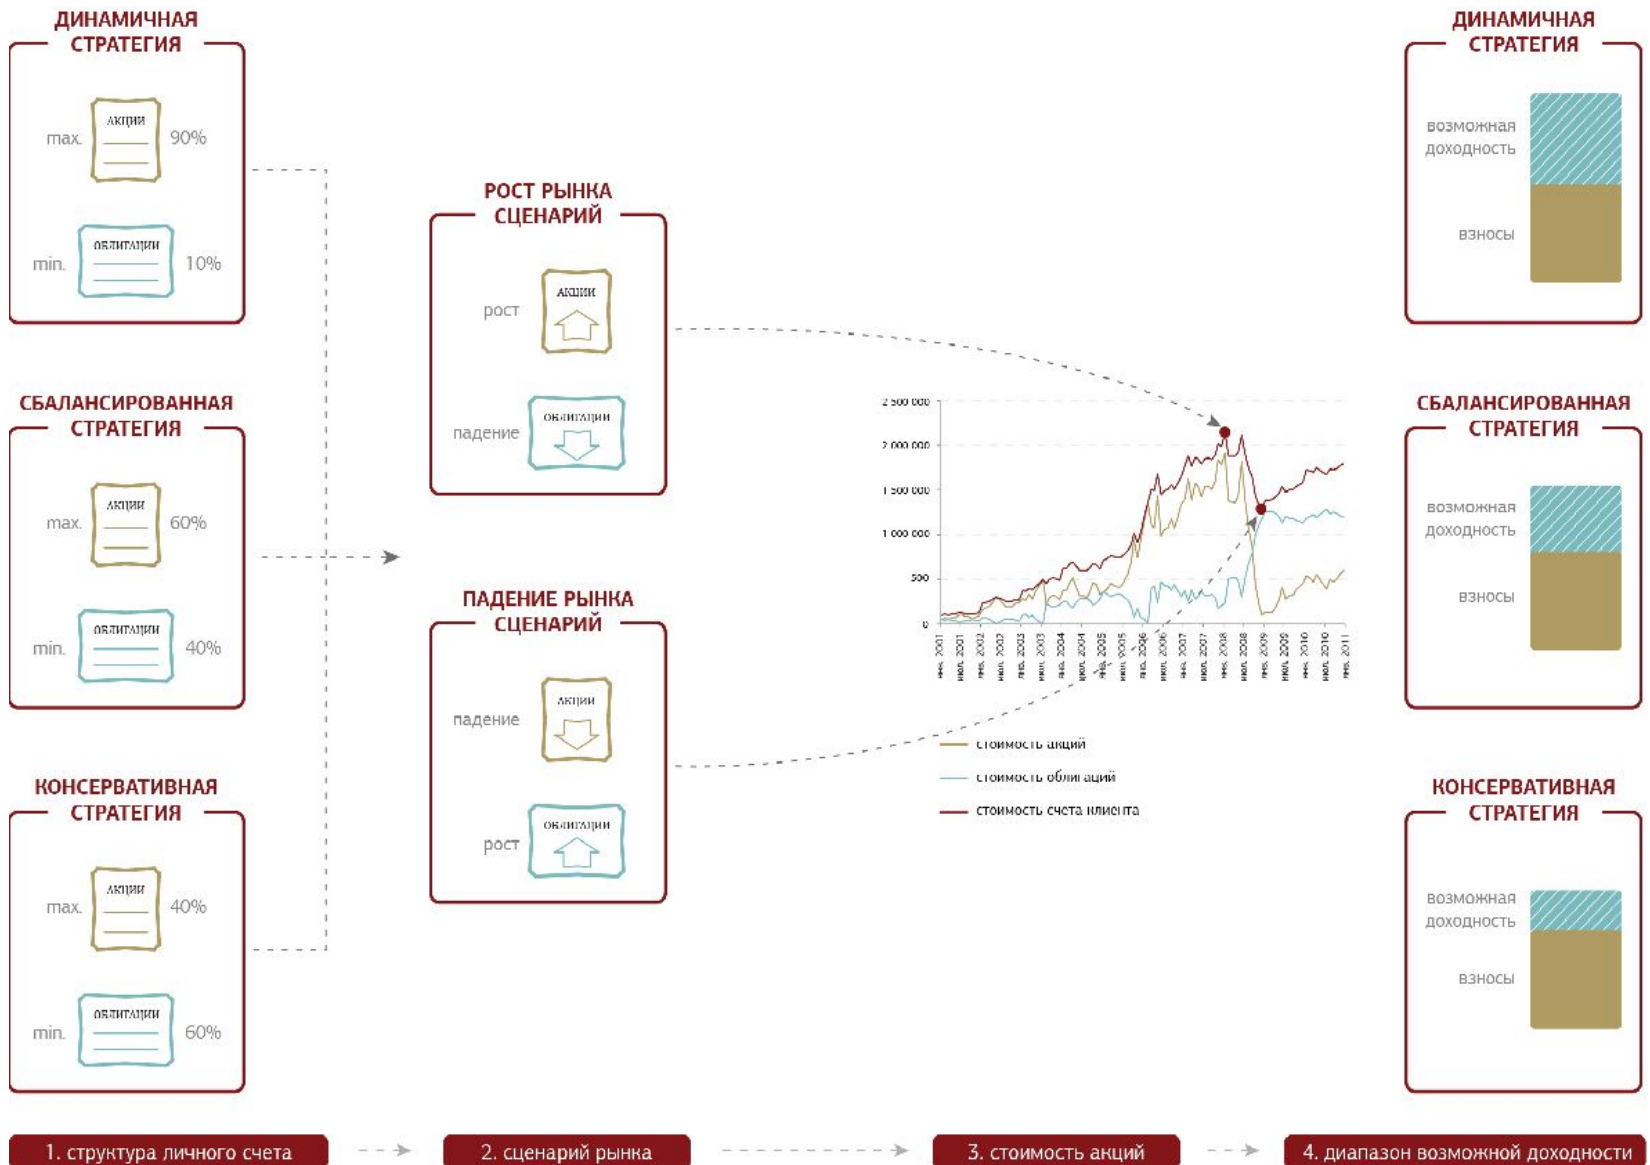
ДИНАМИЧНАЯ СТРАТЕГИЯ

max. АКЦИИ 90%

min. ОБЛИГАЦИИ 10%

СБАЛАНСИРОВАННАЯ СТРАТЕГИЯ

max. АКЦИИ 60%

min. ОБЛИГАЦИИ 40%

КОНСЕРВАТИВНАЯ СТРАТЕГИЯ

max. АКЦИИ 40%

min. ОБЛИГАЦИИ 60%

РОСТ РЫНКА СЦЕНАРИЙ

рост АКЦИИ

падение ОБЛИГАЦИИ

ПАДЕНИЕ РЫНКА СЦЕНАРИЙ

падение АКЦИИ

рост ОБЛИГАЦИИ

2 500 000
2 000 000
1 500 000
1 000 000
500
0

янв. 2001, июл. 2001, янв. 2002, июл. 2002, янв. 2003, июл. 2003, янв. 2004, июл. 2004, янв. 2005, июл. 2005, янв. 2006, июл. 2006, янв. 2007, июл. 2007, янв. 2008, июл. 2008, янв. 2009, июл. 2009, янв. 2010, июл. 2010, янв. 2011

стоимость акций
стоимость облигаций
стоимость счета клиента

ДИНАМИЧНАЯ СТРАТЕГИЯ

возможная доходность

взносы

СБАЛАНСИРОВАННАЯ СТРАТЕГИЯ

возможная доходность

взносы

КОНСЕРВАТИВНАЯ СТРАТЕГИЯ

возможная доходность

взносы

1. структура личного счета

2. сценарий рынка

3. стоимость акций

4. диапазон возможной доходности